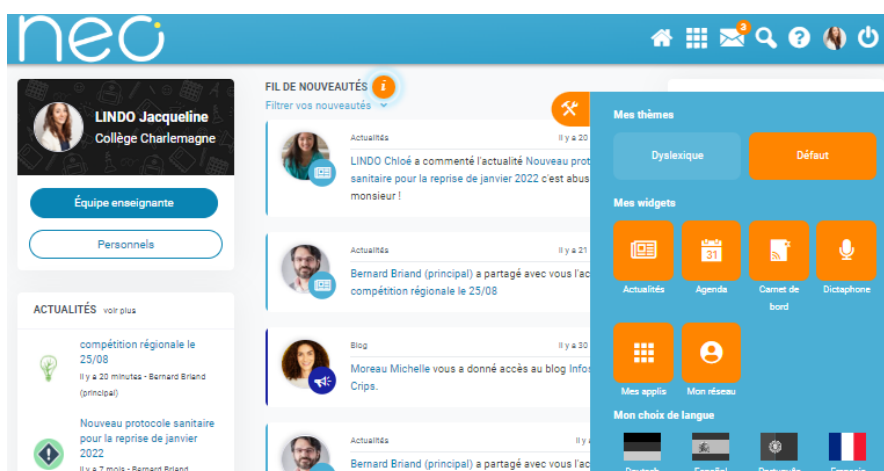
neo

3

LINDO Jacqueline
Collège Charlemagne

Équipe enseignante

Personnels

ACTUALITÉS voir plus

compétition régionale le 25/08
Il y a 20 minutes - Bernard Briand (principal)

Nouveau protocole sanitaire pour la reprise de janvier 2022
Il y a 7 mois - Bernard Briand

FIL DE NOUVEAUTÉS
Filtrer vos nouveautés

Actualités
Il y a 20
LINDO Chloé a commenté l'actualité Nouveau prot sanitaire pour la reprise de janvier 2022 c'est abus monsieur !

Actualités
Il y a 21
Bernard Briand (principal) a partagé avec vous l'ac compétition régionale le 25/08

Blog
Il y a 30
Moreau Michelle vous a donné accès au blog Info Crips.

Actualités
Il y a
Bernard Briand (principal) a partagé avec vous l'ac

Mes thèmes
Dyslexique
Défaut

Mes widgets
Actualités
31
Agenda
Carnet de bord
Dictaphone
Mes applis
Mon réseau

Mon choix de langue
Deutsch
Español
Português
Français